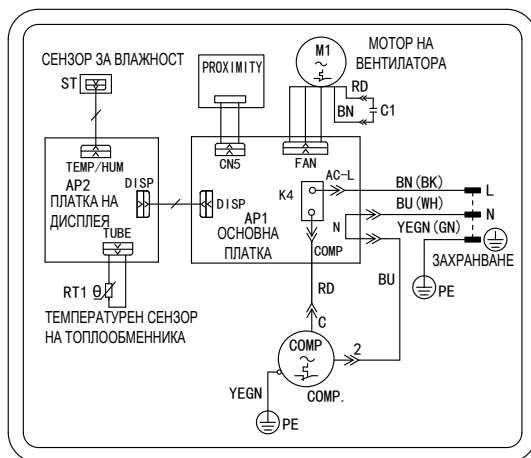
СЕНЗОР ЗА ВЛАЖНОСТ
ST
PROXIMITY
M1
МОТОР НА ВЕНТИЛАТОРА
RD
BN
C1
TEMP/HUM
AP2
ПЛАТКА НА ДИСПЛЕЯ
DISP
DISP
CN5
FAN
K4
AC-L
AP1
ОСНОВНА ПЛАТКА
BN (BK)
L
BU (WH)
N
N
YEGN (GN)
TUBE
COMP
ЗАХРАНВАНЕ
PE
RT1 θ
ТЕМПЕРАТУРЕН СЕНЗОР НА ТОПЛООБМЕННИКА
RD
BU
C
COMP
2
YEGN
COMP.
PE